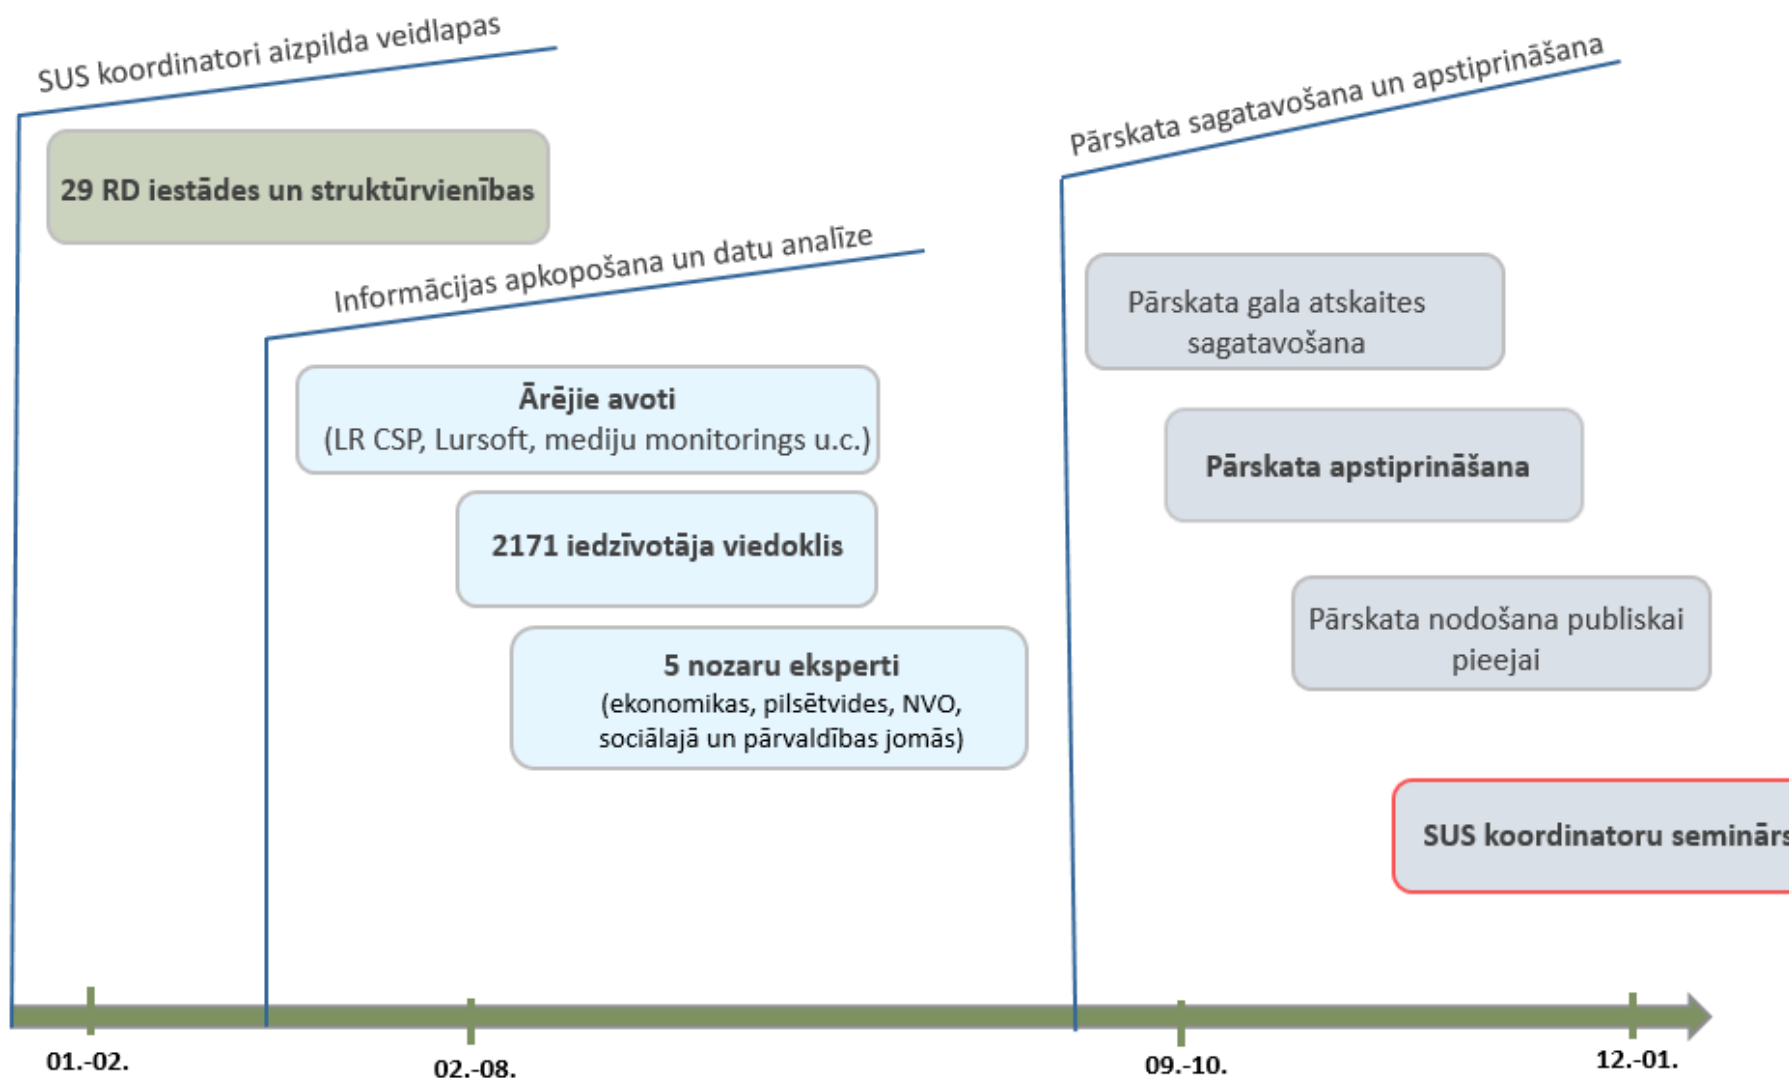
SUS koordinatori aizpilda veidlapas

29 RD iestādes un struktūrvienības

Informācijas apkopošana un datu analīze

Ārējie avoti
(LR CSP, Lursoft, mediju monitorings u.c.)

2171 iedzīvotāja viedoklis

5 nozaru eksperti
(ekonomikas, pilsētvides, NVO, sociālajā un pārvaldības jomās)

Pārskata sagatavošana un apstiprināšana

Pārskata gala atskaites sagatavošana

Pārskata apstiprināšana

Pārskata nodošana publiskai pieejai

SUS koordinatoru seminārs

01.-02.

02.-08.

09.-10.

12.-01.